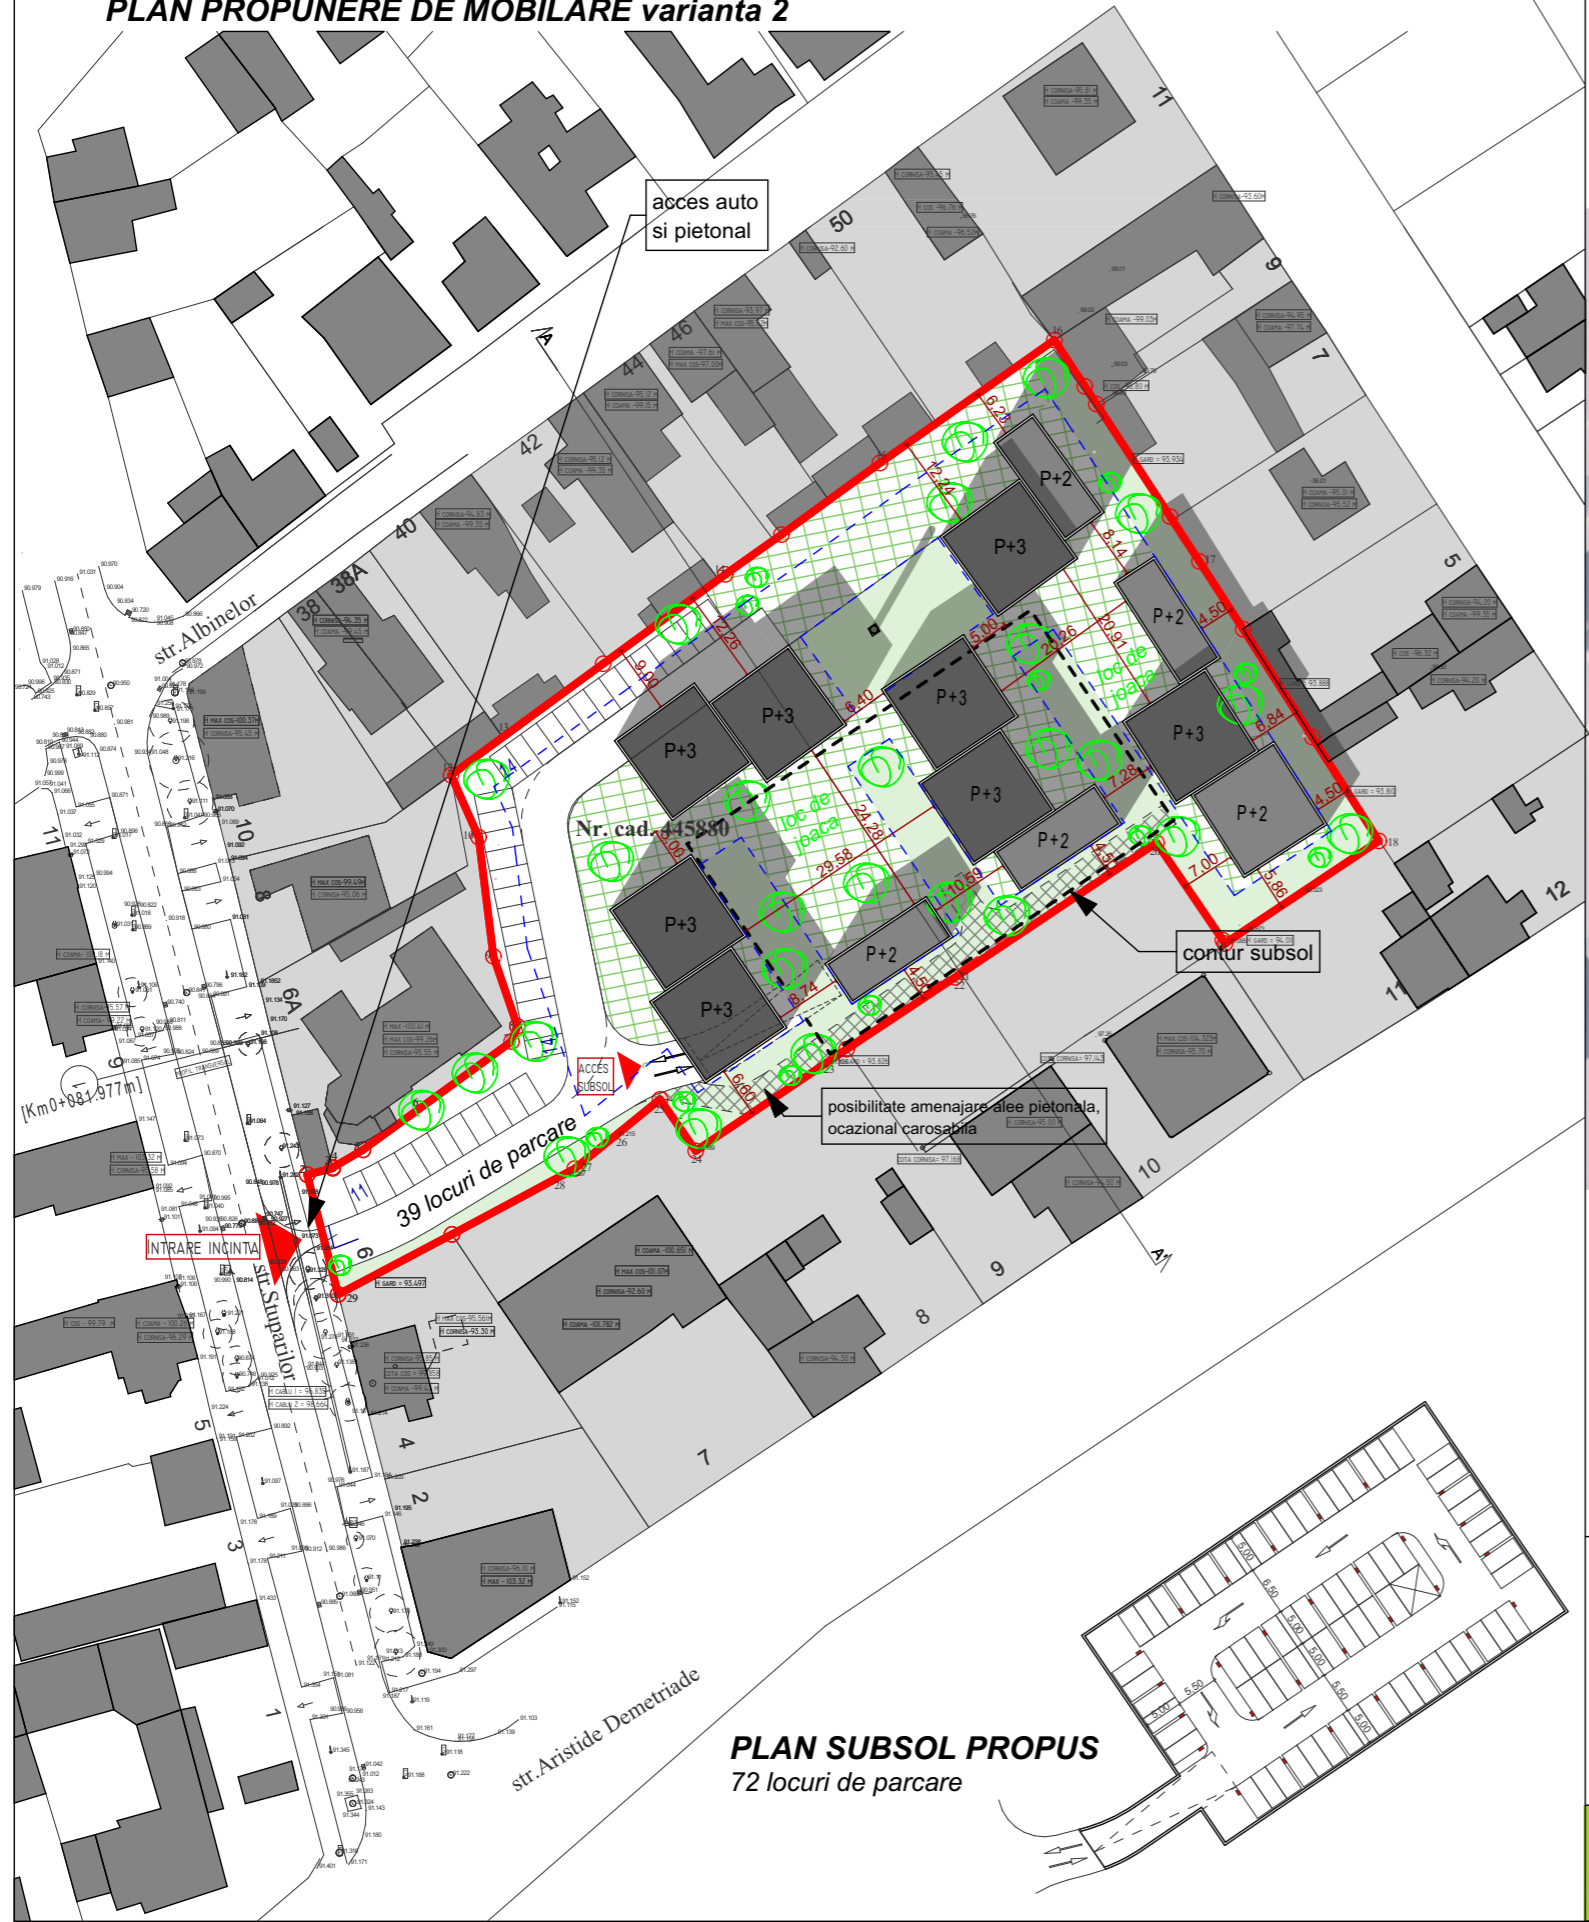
PLAN PROPUNERE DE MOBILARE varianta 2

acces auto
si pietonal

P+2
P+3
P+2
P+3
P+3
P+3
P+3
P+2
P+3
P+2
P+2
P+3
P+3

loc de joaca
loc de joaca

Nr. cad. 445880

contur subsol

ACCES SUBSOL

posibilitate amenajare alee pietonala, ocazional carosabila

39 locuri de parcare

INTRARE INCINTA

str.Albinelor
str.Stuparilor
str.Aristide Demetriade

[Km0+081.977m]

6.20
12.24
8.14
20.91
20.26
4.50
5.00
5.84
4.50
7.28
7.00
5.86
9.00
2.26
6.40
24.28
29.58
10.59
8.74
4.50
6.60
4.00

11
50
9
7
46
44
42
40
38
38A
5
10
6A
12
11
10
9
8
7
6
5
4
3
2
1

PLAN SUBSOL PROPUS
72 locuri de parcare

5.00
6.50
5.00
5.00
5.50
5.00
5.50
5.00